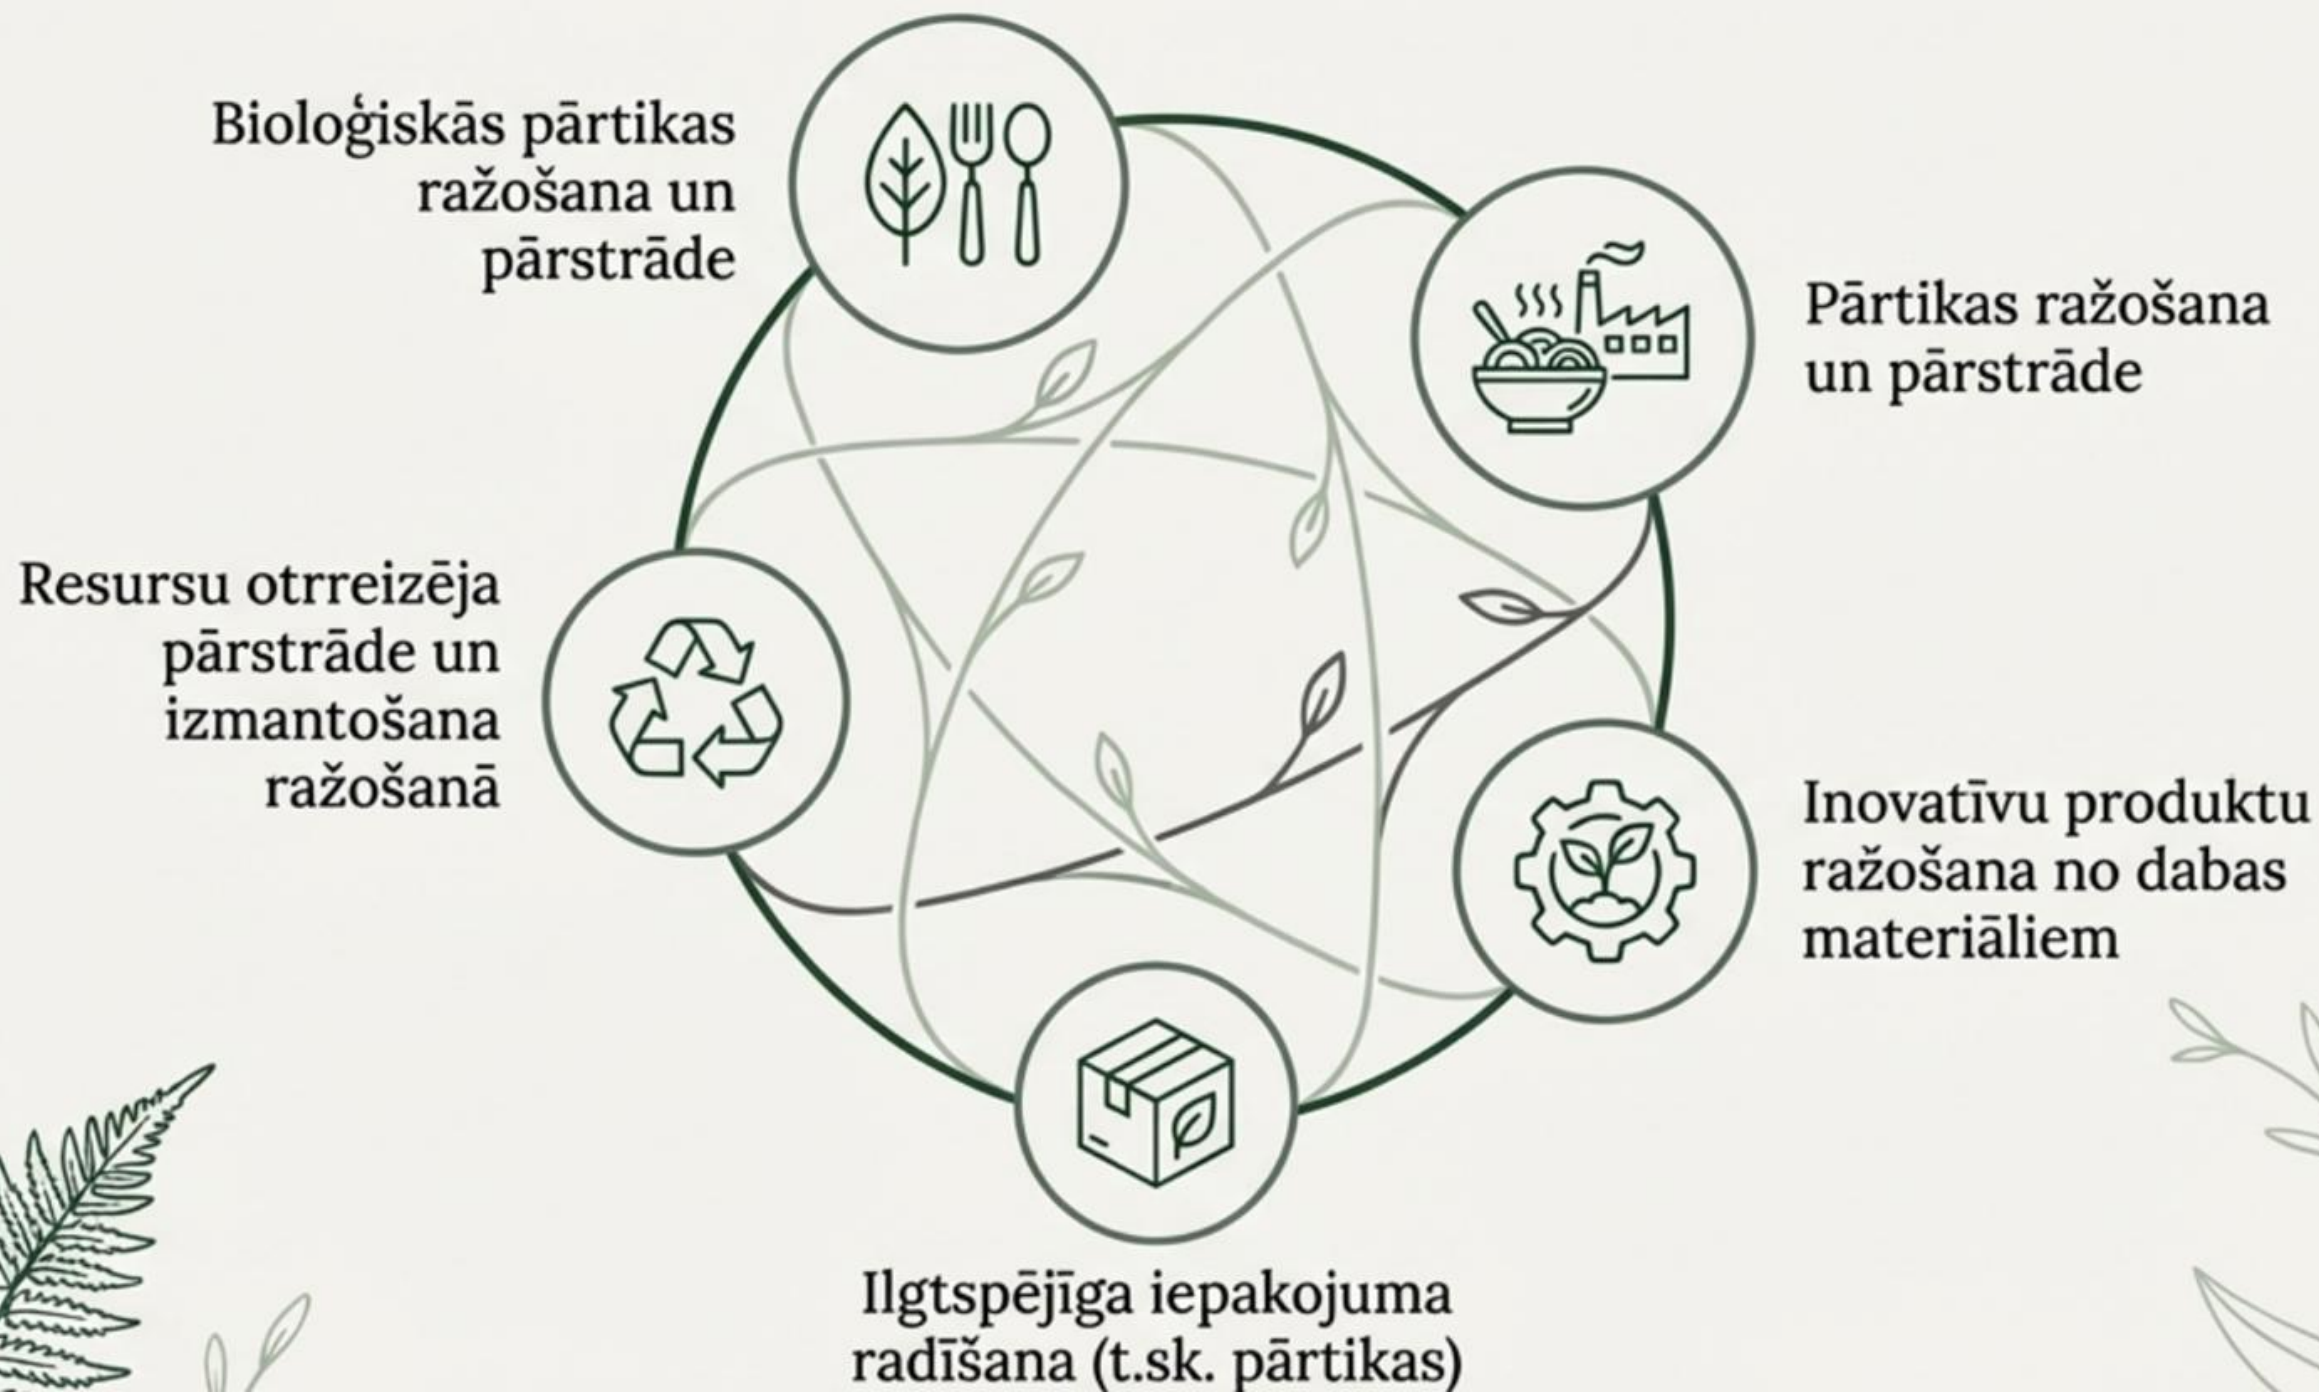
Bioloģiskās pārtikas ražošana un pārstrāde

Pārtikas ražošana un pārstrāde

Resursu otrreizēja pārstrāde un izmantošana ražošanā

Inovatīvu produktu ražošana no dabas materiāliem

Ilgtspējīga iepakojuma radīšana (t.sk. pārtikas)